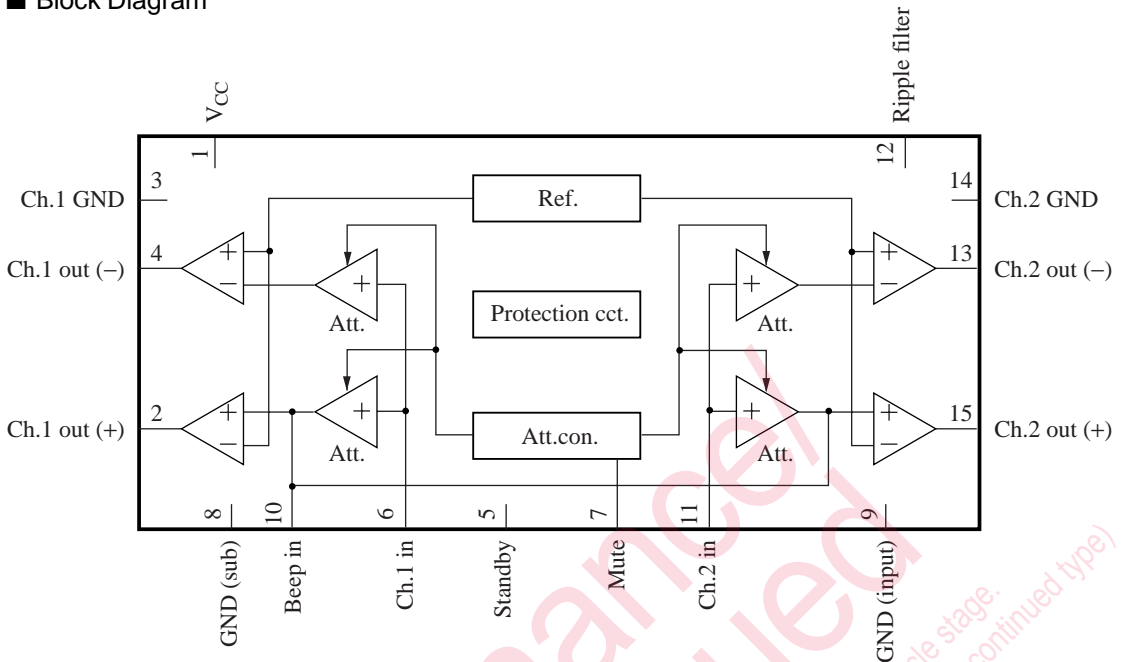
■ Block Diagram

$V_{CC}$
1
Ripple filter
12

3
Ch.1 GND
14
Ch.2 GND
Ref.

4
Ch.1 out (–)
13
Ch.2 out (–)

Att.
Protection cct.
Att.

2
Ch.1 out (+)
15
Ch.2 out (+)

Att.
Att.con.
Att.

8
GND (sub)
10
Beep in
6
Ch.1 in
5
Standby
7
Mute
11
Ch.2 in
9
GND (input)

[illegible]
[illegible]
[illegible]le stage.
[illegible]continued type)